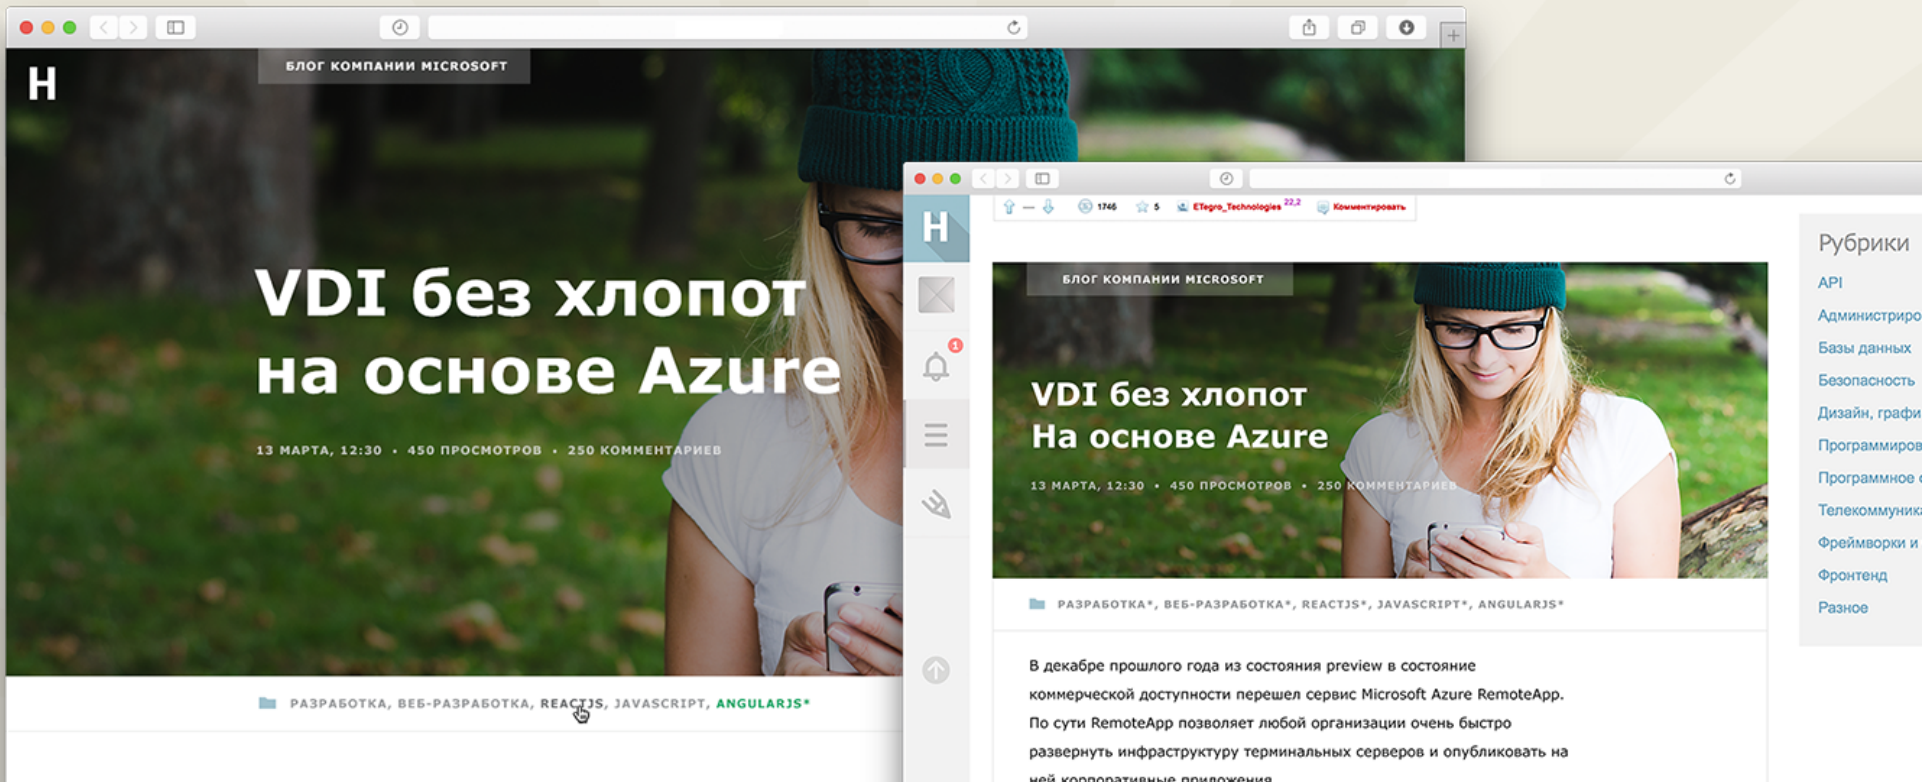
H

БЛОГ КОМПАНИИ MICROSOFT

VDI без хлопот на основе Azure

13 МАРТА, 12:30 • 450 ПРОСМОТРОВ • 250 КОММЕНТАРИЕВ

РАЗРАБОТКА, ВЕБ-РАЗРАБОТКА, REACTJS, JAVASCRIPT, ANGULARJS*

H

1

1746 5 ETegro_Technologies 22,2 Комментировать

БЛОГ КОМПАНИИ MICROSOFT

VDI без хлопот
На основе Azure

13 МАРТА, 12:30 • 450 ПРОСМОТРОВ • 250 КОММЕНТАРИЕВ

РАЗРАБОТКА*, ВЕБ-РАЗРАБОТКА*, REACTJS*, JAVASCRIPT*, ANGULARJS*

В декабре прошлого года из состояния preview в состояние коммерческой доступности перешел сервис Microsoft Azure RemoteApp. По сути RemoteApp позволяет любой организации очень быстро развернуть инфраструктуру терминальных серверов и опубликовать на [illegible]

Рубрики
API
Администриро
Базы данных
Безопасность
Дизайн, графи
Программиров
Программное
Телекоммуник
Фреймворки и
Фронтенд
Разное